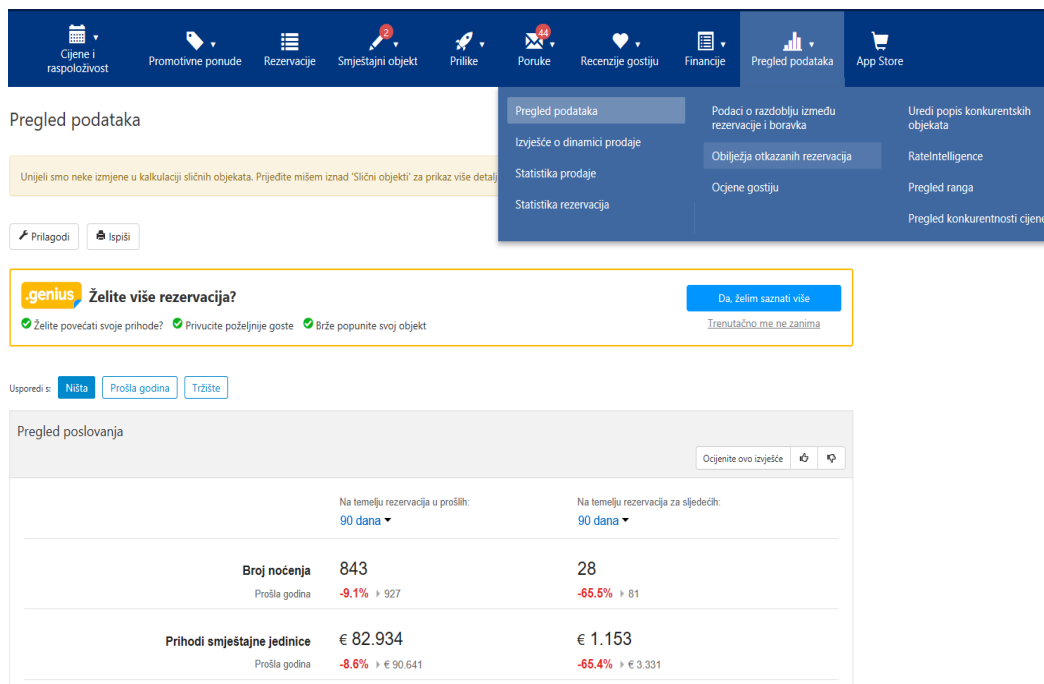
Cijene i raspoloživost | Promotivne ponude | Rezervacije | 2 Smještajni objekt | Prilike | 44 Poruke | Recenzije gostiju | Financije | Pregled podataka | App Store

Pregled podataka

Pregled podataka
Izvješće o dinamici prodaje
Statistika prodaje
Statistika rezervacija

Podaci o razdoblju između rezervacije i boravka
Obilježja otkazanih rezervacija
Ocjene gostiju

Uredi popis konkurentskih objekata
RateIntelligence
Pregled ranga
Pregled konkurentnosti cijene

Unijeli smo neke izmjene u kalkulaciji sličnih objekata. Prijeđite mišem iznad 'Slični objekti' za prikaz više detalj

Prilagodi | Ispiši

.genius Želite više rezervacija?
Želite povećati svoje prihode? Privucite poželjnije goste Brže popunite svoj objekt

Da, želim saznati više
Trenutačno me ne zanima

Usporedi s: Ništa | Prošla godina | Tržište

Pregled poslovanja

Ocijenite ovo izvješće

Na temelju rezervacija u prošlih: 90 dana
Na temelju rezervacija za sljedećih: 90 dana

| | | |
|---|---|---|
| Broj noćenja | 843 | 28 |
| Prošla godina | -9.1% 927 | -65.5% 81 |
| Prihodi smještajne jedinice | € 82.934 | € 1.153 |
| Prošla godina | -8.6% € 90.641 | -65.4% € 3.331 |